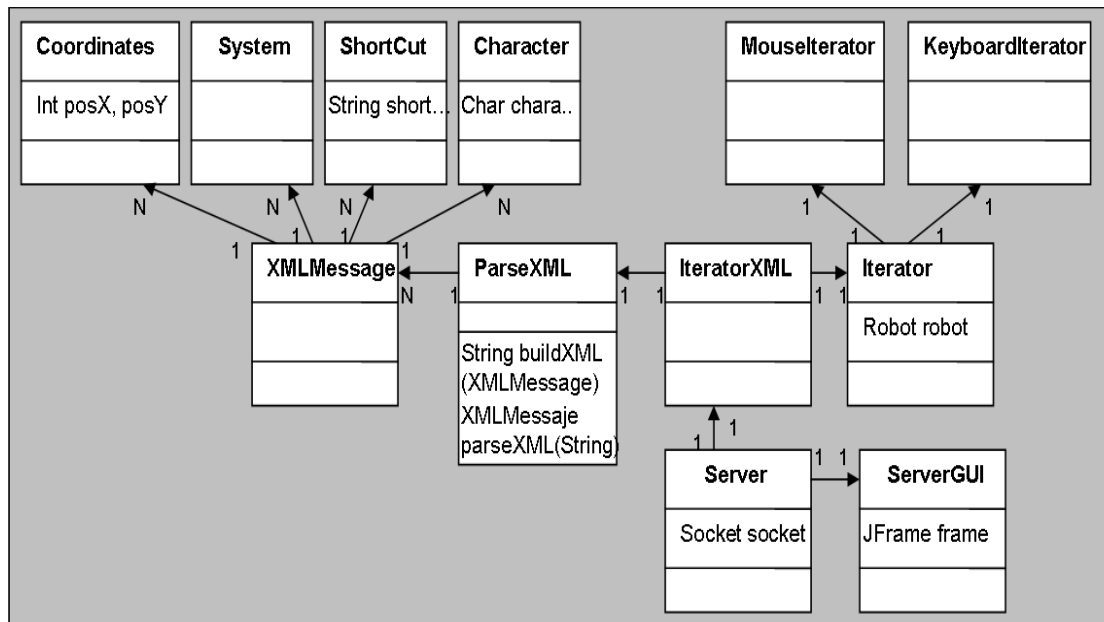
Coordinates
Int posX, posY

System

ShortCut
String short…

Character
Char chara..

MouseIterator

KeyboardIterator

N
N
N
N
1
1
1
1
1
1
1
1

XMLMessage
1
N

ParseXML
1
String buildXML (XMLMessage)
XMLMessaje parseXML(String)

1
1
IteratorXML
1
1
Iterator
Robot robot

1
1
Server
Socket socket
1
1
ServerGUI
JFrame frame